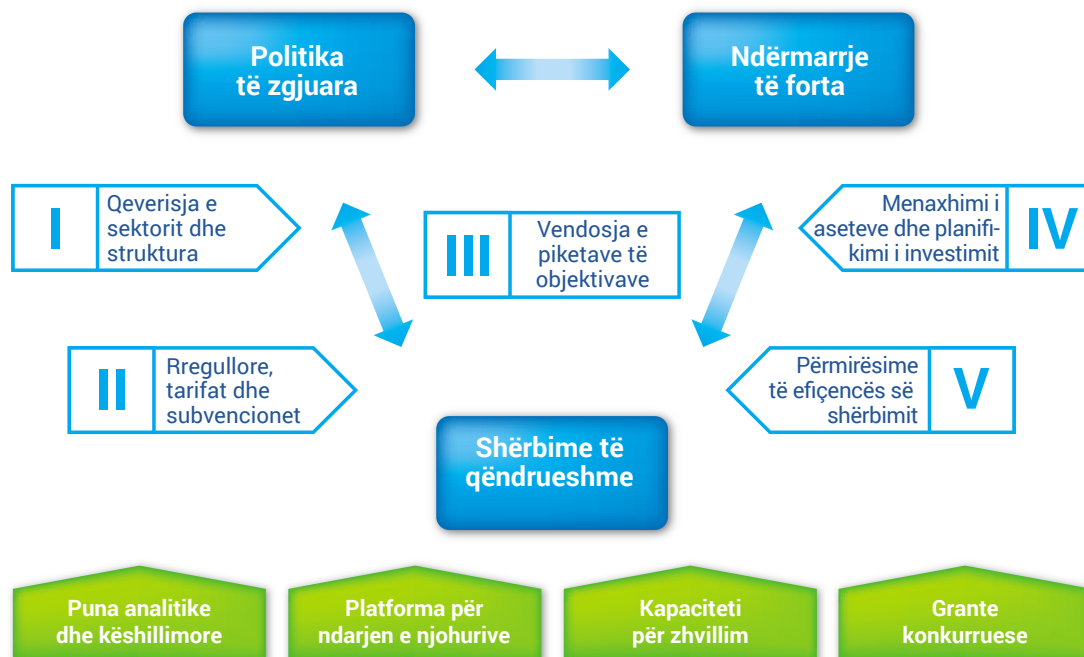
Politika të zgjuara

Ndërmarrje të forta

I
Qeverisja e sektorit dhe struktura

III
Vendosja e piketave të objektivave

Menaxhimi i aseteve dhe planifikimi i investimit
IV

II
Rregullore, tarifat dhe subvencionet

Përmirësime të efiçencës së shërbimit
V

Shërbime të qëndrueshme

Puna analitike dhe këshillimore

Platforma për ndarjen e njohurive

Kapaciteti për zhvillim

Grante konkurruese